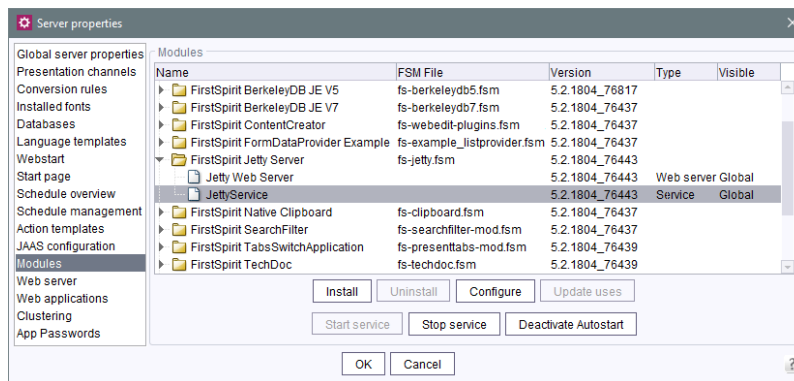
Server properties

Global server properties
Presentation channels
Conversion rules
Installed fonts
Databases
Language templates
Webstart
Start page
Schedule overview
Schedule management
Action templates
JAAS configuration
Modules
Web server
Web applications
Clustering
App Passwords

Modules

| Name | FSM File | Version | Type | Visible |
|---|---|---|---|---|
| FirstSpirit BerkeleyDB JE V5 | fs-berkeleydb5.fsm | 5.2.1804_76817 | | |
| FirstSpirit BerkeleyDB JE V7 | fs-berkeleydb7.fsm | 5.2.1804_76437 | | |
| FirstSpirit ContentCreator | fs-webedit-plugins.fsm | 5.2.1804_76437 | | |
| FirstSpirit FormDataProvider Example | fs-example_listprovider.fsm | 5.2.1804_76437 | | |
| FirstSpirit Jetty Server | fs-jetty.fsm | 5.2.1804_76443 | | |
| Jetty Web Server | | 5.2.1804_76443 | Web server | Global |
| JettyService | | 5.2.1804_76443 | Service | Global |
| FirstSpirit Native Clipboard | fs-clipboard.fsm | 5.2.1804_76437 | | |
| FirstSpirit SearchFilter | fs-searchfilter-mod.fsm | 5.2.1804_76437 | | |
| FirstSpirit TabsSwitchApplication | fs-presenttabs-mod.fsm | 5.2.1804_76439 | | |
| FirstSpirit TechDoc | fs-techdoc.fsm | 5.2.1804_76439 | | |

Install Uninstall Configure Update uses

Start service Stop service Deactivate Autostart

OK Cancel